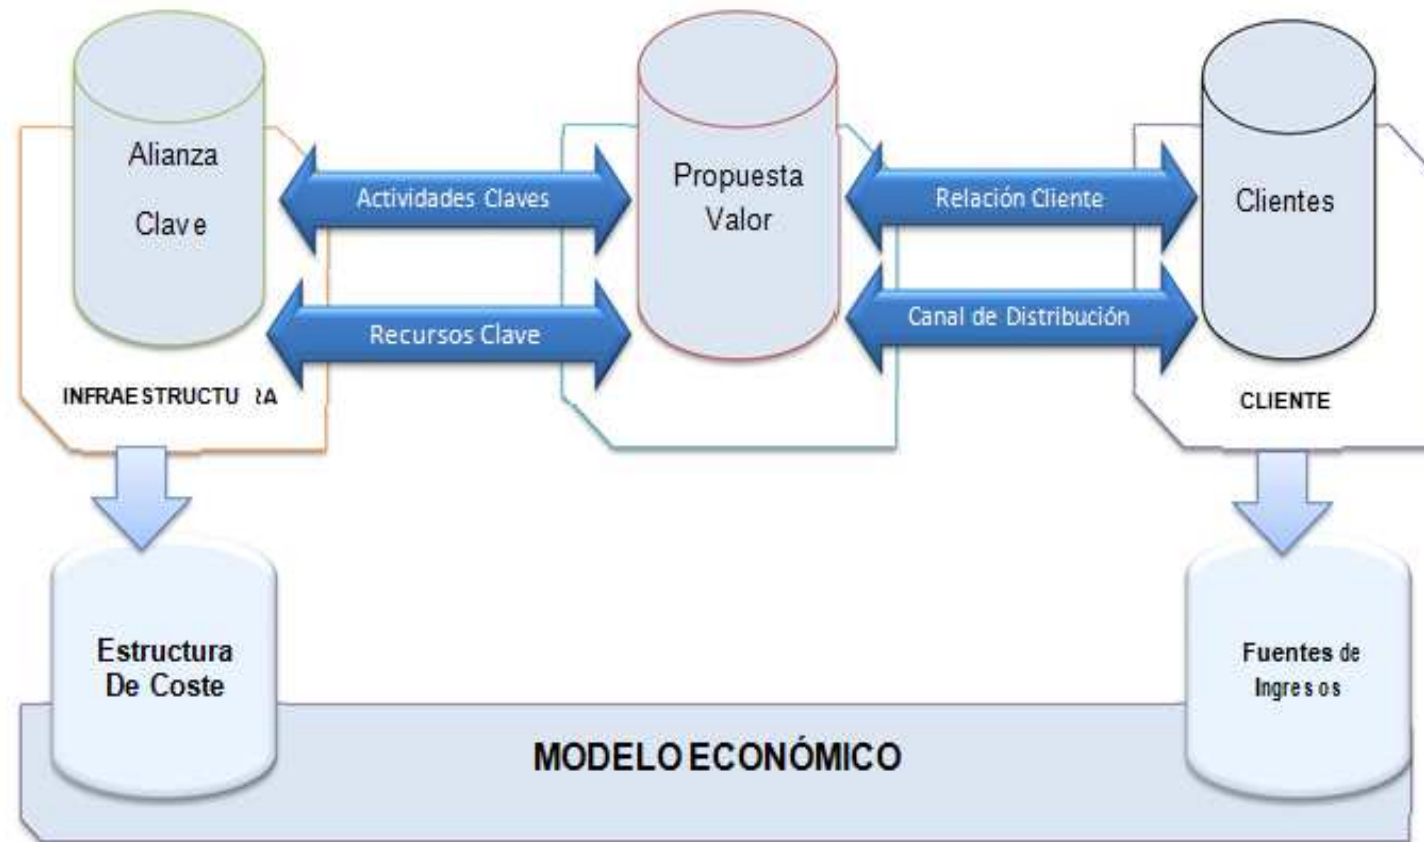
Alianza Clave

Actividades Claves

Recursos Clave

INFRAESTRUCTURA

Propuesta Valor

Relación Cliente

Canal de Distribución

Clientes

CLIENTE

Estructura De Coste

MODELO ECONÓMICO

Fuentes de Ingresos